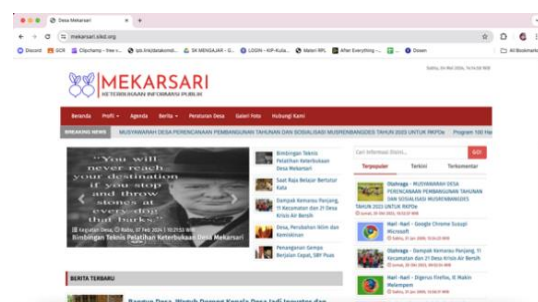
Desa Mekarsari
mekarsari.sikd.org
Discord GCR Clipchamp - free v... lpk.link/datakomdi... SK MENGAJAR - G... LOGIN - KIP-Kuliah... Materi RPL After Everything - ... Dosen All Bookmarks

Sabtu, 04 Mei 2024, 16:14:00 WIB

MEKARSARI
KETERBUKAAN INFORMASI PUBLIK

Beranda Profil Agenda Berita Peraturan Desa Galeri Foto Hubungi Kami

BREAKING NEWS MUSYAWARAH DESA PERENCANAAN PEMBANGUNAN TAHUNAN DAN SOSIALISASI MUSRENBANGDES TAHUN 2023 UNTUK RKPDes Program 100 Ha

You will never reach your destination if you stop and throw stones at every dog that barks

Kegiatan Desa, Rabu, 07 Feb 2024 | 10:21:53 WIB
Bimbingan Teknis Pelatihan Keterbukaan Desa Mekarsari

Bimbingan Teknis Pelatihan Keterbukaan Desa Mekarsari

Saat Raja Belajar Bertutur Kata

Dampak Kemarau Panjang, 11 Kecamatan dan 21 Desa Krisis Air Bersih

Desa, Perubahan Iklim dan Kemiskinan

Penanganan Gempa Berjalan Cepat, SBY Puas

Cari Informasi Disini... GO

Terpopuler Terkini Terkomentar

Diahrega - MUSYAWARAH DESA PERENCANAAN PEMBANGUNAN TAHUNAN DAN SOSIALISASI MUSRENBANGDES TAHUN 2023 UNTUK RKPDes

Hari - Hari - Google Chrome Susupi Microsoft

Diahrega - Dampak Kemarau Panjang, 11 Kecamatan dan 21 Desa Krisis Air Bersih

Hari - Hari - Digerus Firefox, IE Makin Melempem

BERITA TERBARU

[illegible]